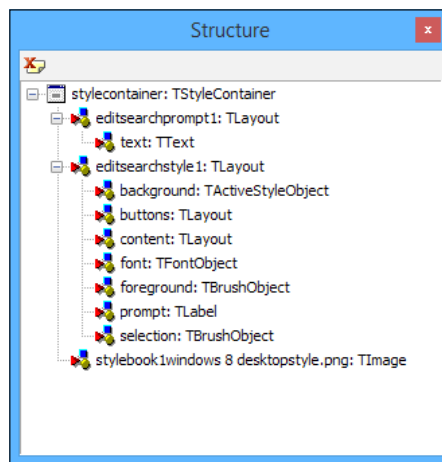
Structure

x

stylecontainer: TStyleContainer
editsearchprompt1: TLayout
text: TText
editsearchstyle1: TLayout
background: TActiveStyleObject
buttons: TLayout
content: TLayout
font: TFontObject
foreground: TBrushObject
prompt: TLabel
selection: TBrushObject
stylebook1windows 8 desktopstyle.png: TImage